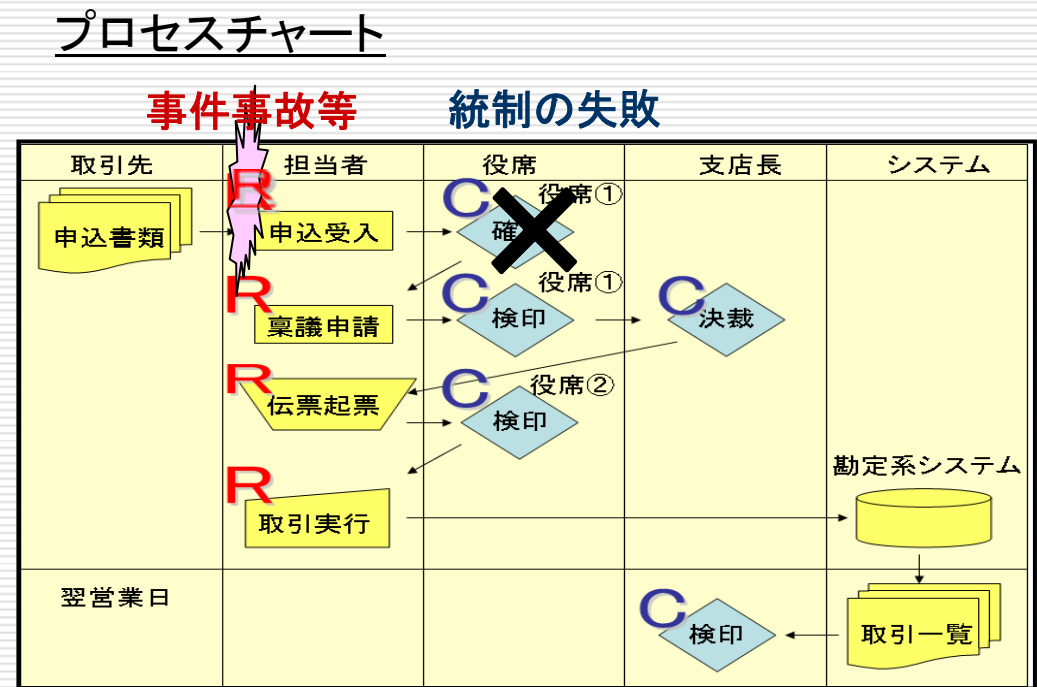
プロセスチャート

事件事故等　統制の失敗

| 取引先 | 担当者 | 役席 | 支店長 | システム |
|---|---|---|---|---|
| 申込書類 | R 申込受入 | C 確 役席① | | |
| | R 稟議申請 | C 検印 役席① | C 決裁 | |
| | R 伝票起票 | C 検印 役席② | | |
| | R 取引実行 | | | 勘定系システム |
| 翌営業日 | | | C 検印 | 取引一覧 |